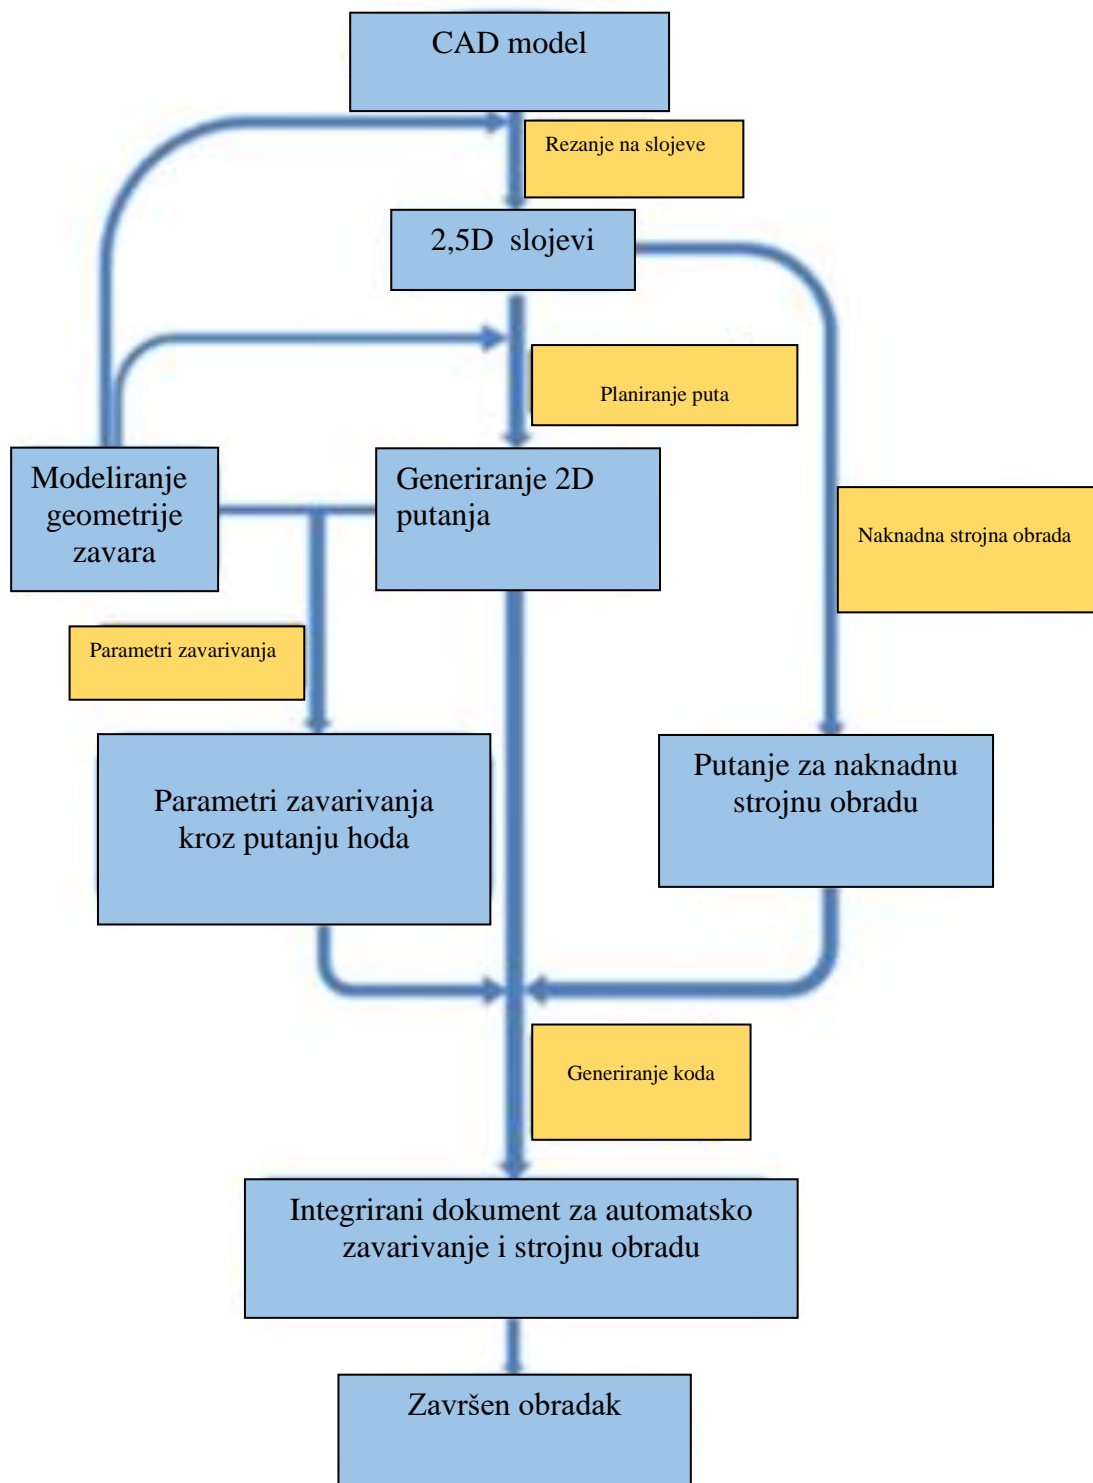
CAD model

Rezanje na slojeve

2,5D slojevi

Planiranje puta

Modeliranje geometrije zavara

Generiranje 2D putanja

Naknadna strojna obrada

Parametri zavarivanja

Parametri zavarivanja kroz putanju hoda

Putanje za naknadnu strojnu obradu

Generiranje koda

Integrirani dokument za automatsko zavarivanje i strojnu obradu

Završen obradak